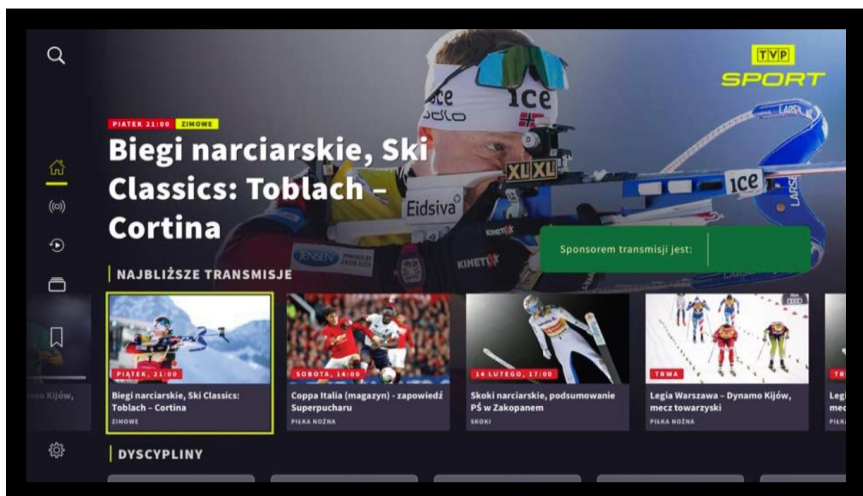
TVP SPORT

PIĄTEK 21:00 ZIMOWE

Biegi narciarskie, Ski Classics: Toblach – Cortina

Sponsorem transmisji jest:

NAJBLIŻSZE TRANSMISJE

PIĄTEK, 21:00
Biegi narciarskie, Ski Classics: Toblach – Cortina
ZIMOWE

SOBOTA, 14:00
Coppa Italia (magazyn) - zapowiedź Superpucharu
PIŁKA NOŻNA

14 LUTEGO, 17:00
Skoki narciarskie, podsumowanie PŚ w Zakopanem
SKOKI

TRWA
Legia Warszawa – Dynamo Kijów, mecz towarzyski
PIŁKA NOŻNA

TR
Leg
PIŁK

amo Kijów,

DYSCYPLINY